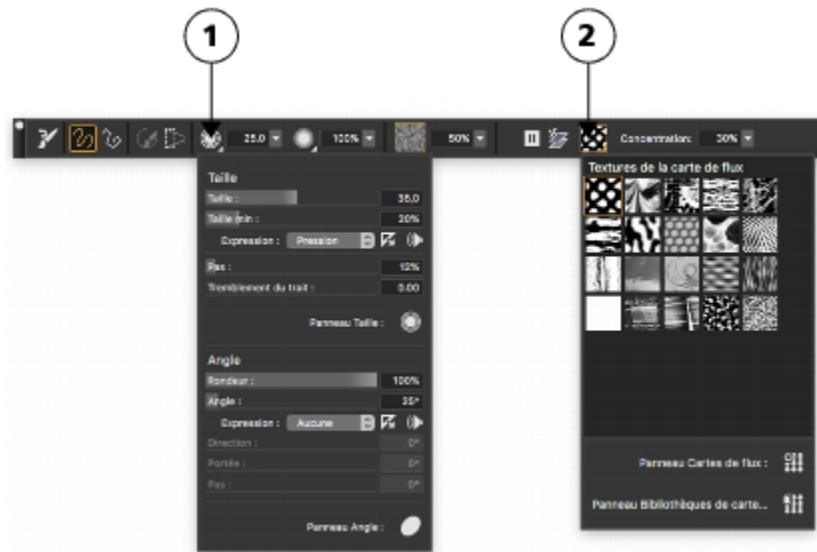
1

2

25.0

100%

50%

Concentration: 30%

Taille

Taille : 35,0

Taille min : 20%

Expression : Pression

Pas : 12%

Tremblement du trait : 0.00

Panneau Taille :

Angle

Rondeur : 100%

Angle : 35°

Expression : Aucune

Direction : 0°

Portée : 0°

Pas : 0°

Panneau Angle :

Textures de la carte de flux

Panneau Cartes de flux :

Panneau Bibliothèques de carte...